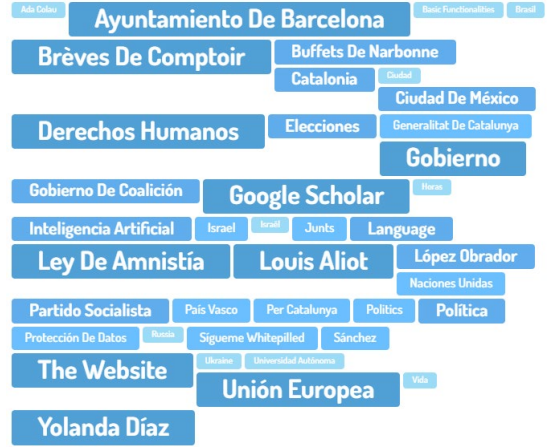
Ada Colau
Ayuntamiento De Barcelona
Basic Functionalities
Brasil
Brèves De Comptoir
Buffets De Narbonne
Catalonia
Ciudad
Ciudad De México
Derechos Humanos
Elecciones
Generalitat De Catalunya
Gobierno
Gobierno De Coalición
Google Scholar
Horas
Inteligencia Artificial
Israel
Isräel
Junts
Language
Ley De Amnistía
Louis Aliot
López Obrador
Naciones Unidas
Partido Socialista
País Vasco
Per Catalunya
Politics
Política
Protección De Datos
Russia
Sígueme Whitepilled
Sánchez
The Website
Ukraine
Universidad Autónoma
Unión Europea
Vida
Yolanda Díaz